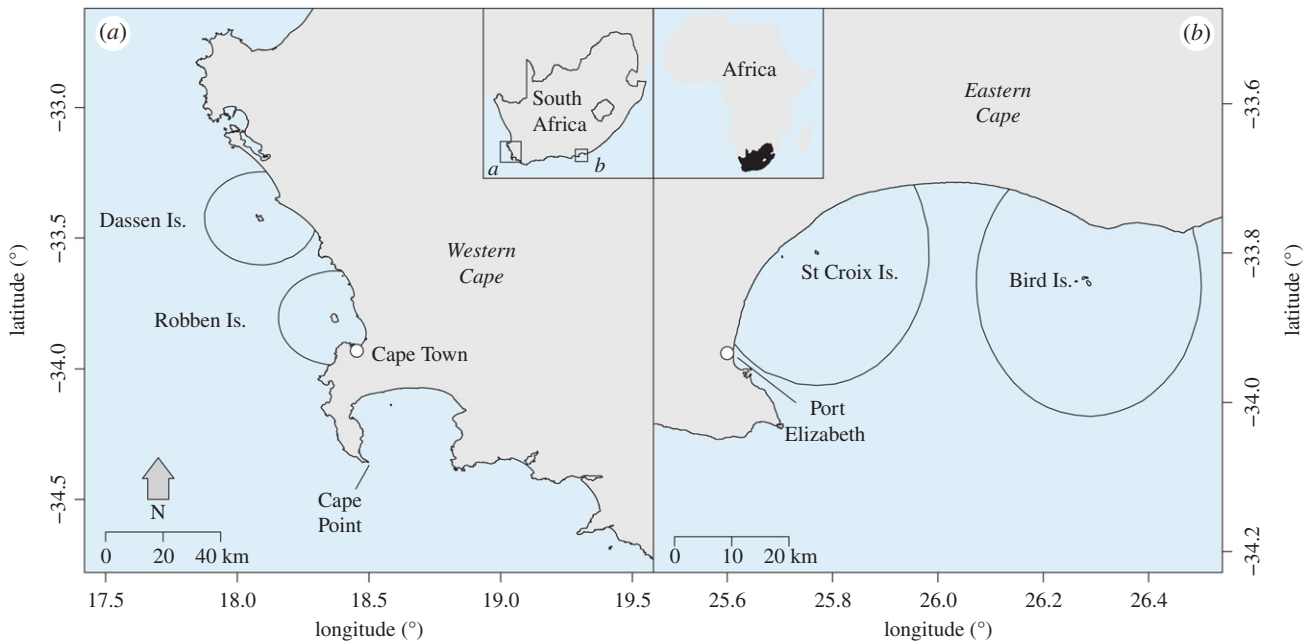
(a)

South Africa

a

b

Africa

(b)

Eastern Cape

−33.0

−33.5

−34.0

−34.5

latitude (°)

Dassen Is.

Robben Is.

Western Cape

Cape Town

Cape Point

N

0 20 40 km

17.5 18.0 18.5 19.0 19.5

longitude (°)

St Croix Is.

Bird Is.

Port Elizabeth

0 10 20 km

25.6 25.8 26.0 26.2 26.4

longitude (°)

−33.6

−33.8

−34.0

−34.2

latitude (°)